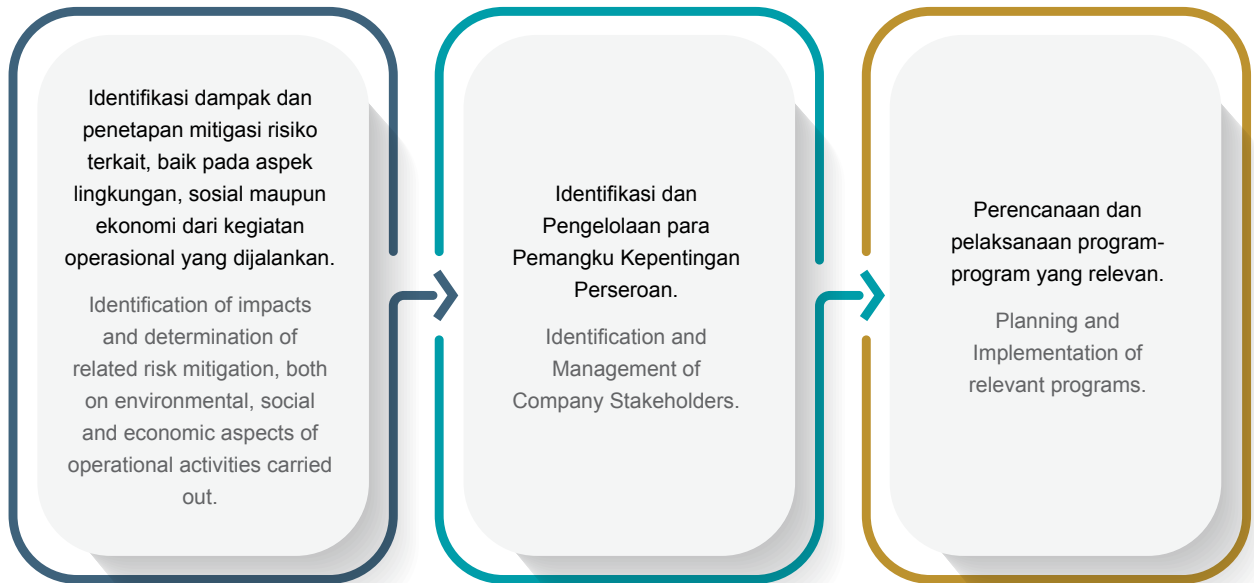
Identifikasi dampak dan penetapan mitigasi risiko terkait, baik pada aspek lingkungan, sosial maupun ekonomi dari kegiatan operasional yang dijalankan.

Identification of impacts and determination of related risk mitigation, both on environmental, social and economic aspects of operational activities carried out.

Identifikasi dan Pengelolaan para Pemangku Kepentingan Perseroan.

Identification and Management of Company Stakeholders.

Perencanaan dan pelaksanaan program-program yang relevan.

Planning and Implementation of relevant programs.